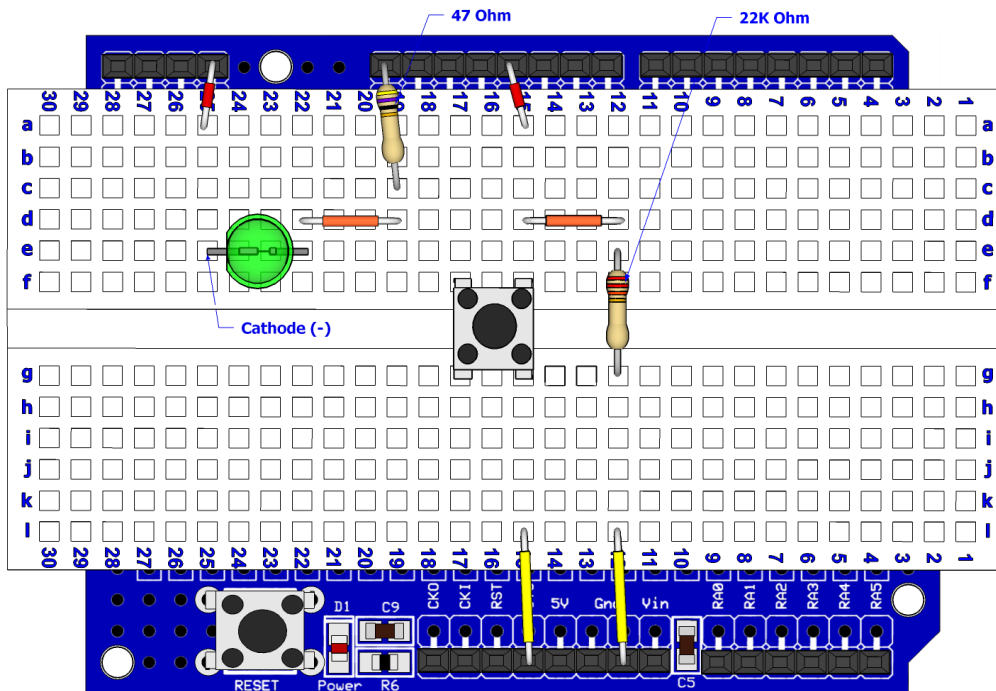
47 Ohm

22K Ohm

30 29 28 27 26 25 24 23 22 21 20 19 18 17 16 15 14 13 12 11 10 9 8 7 6 5 4 3 2 1

a a
b b
c c
d d
e e
f f

Cathode (-)

g g
h h
i i
j j
k k
l l

30 29 28 27 26 25 24 23 22 21 20 19 18 17 16 15 14 13 12 11 10 9 8 7 6 5 4 3 2 1

D1 C9 CK0 CK1 RST 5V Gnd Vin RA0 RA1 RA2 RA3 RA4 RA5

RESET Power R6 C5